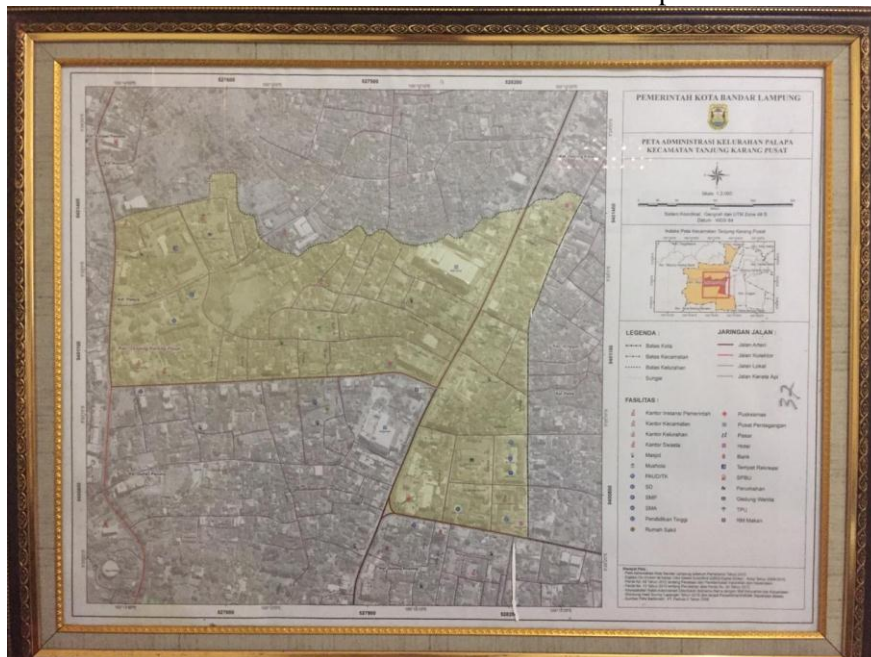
PEMERINTAH KOTA BANDAR LAMPUNG

PETA ADMINISTRASI KELURAHAN PALAPA
KECAMATAN TANJUNG KARANG PUSAT

LEGENDA :

Batas Kota
Batas Kecamatan
Batas Kelurahan
Sungai

JARINGAN JALAN :

Jalan Arteri
Jalan Kolektor
Jalan Lokal
Jalan Kereta Api

FASILITAS :

Kantor Instansi Pemerintah
Kantor Kecamatan
Kantor Kelurahan
Kantor Swasta
Masjid
Mushola
PAUD/TK
SD
SMP
SMA
Pendidikan Tinggi
Rumah Sakit
Puskesmas
Pusat Perdagangan
Pasar
Hotel
Bank
Tempat Rekreasi
SPBU
Perumahan
Gedung Wanita
TPU
RM Makan

527600
527900
528200

32

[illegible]